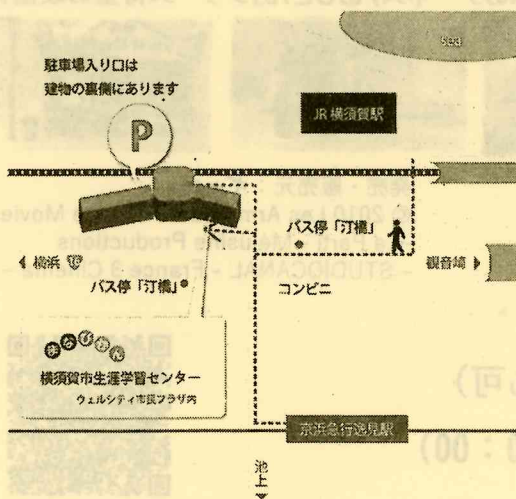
sea

駐車場入り口は
建物の裏側にあります

P

JR 横須賀駅

バス停「汀橋」

◀ 横浜 16

観音崎 ▶

バス停「汀橋」

コンビニ

まなびかん

横須賀市生涯学習センター

ウェルシティ市民プラザ内

京浜急行逸見駅

池上